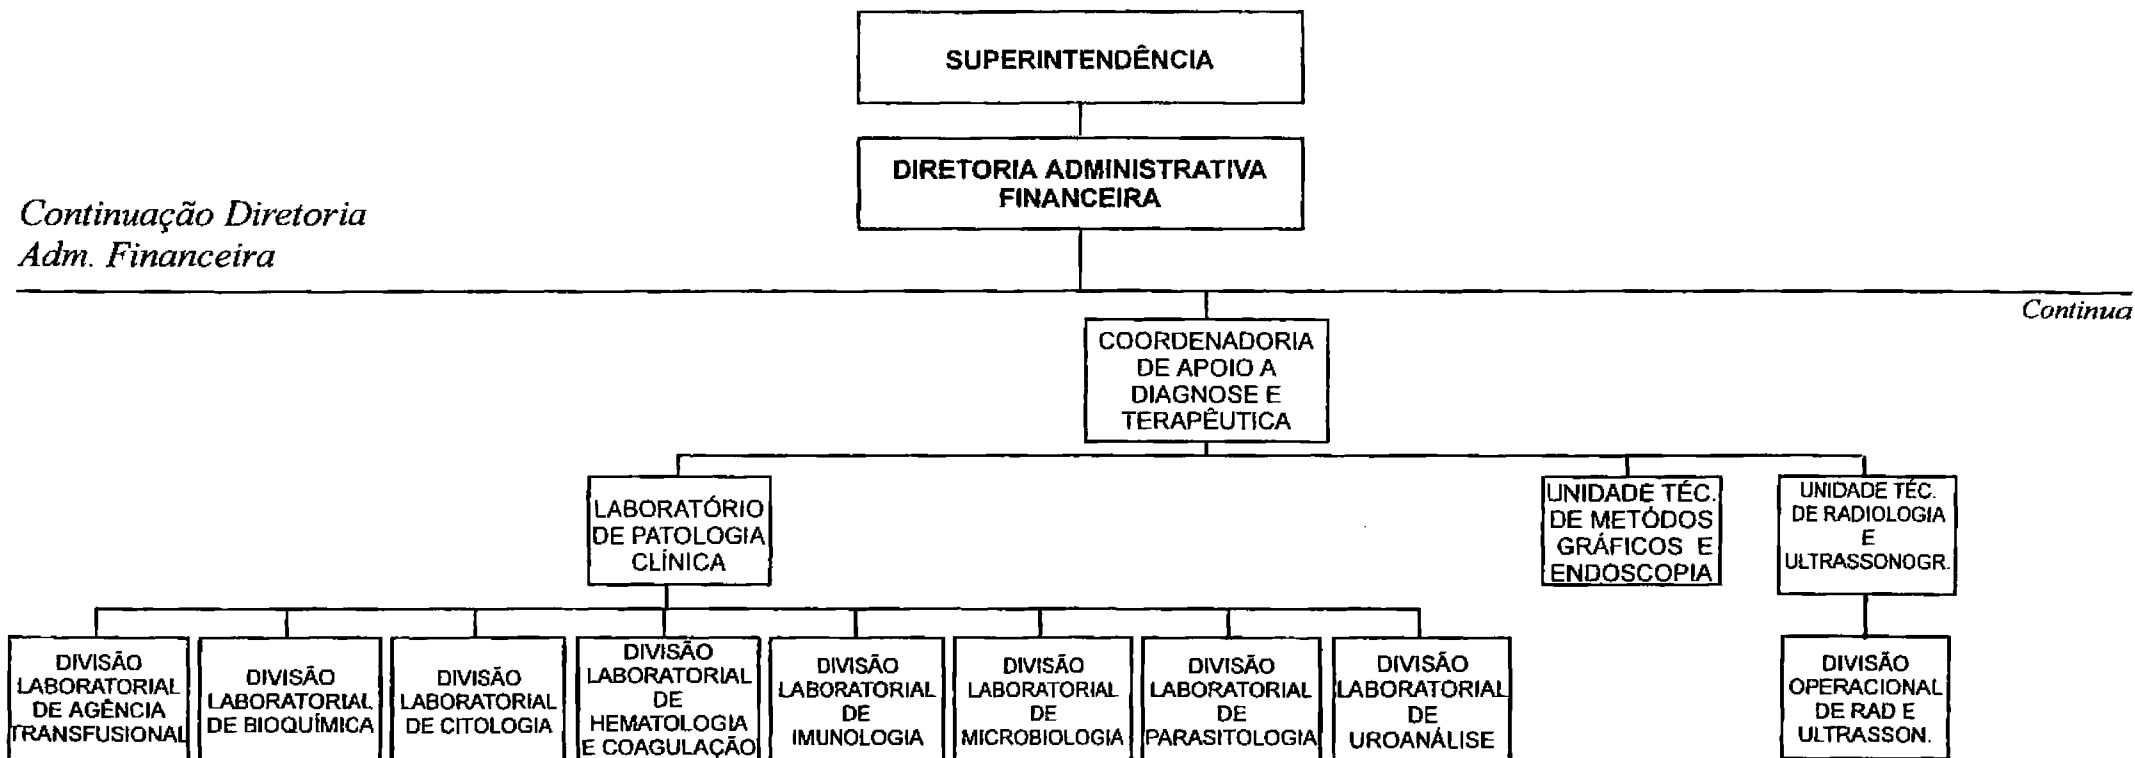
SUPERINTENDÊNCIA

DIRETORIA ADMINISTRATIVA FINANCEIRA

Continuação Diretoria Adm. Financeira

Continua

COORDENADORIA DE APOIO A DIAGNOSE E TERAPÊUTICA

LABORATÓRIO DE PATOLOGIA CLÍNICA

UNIDADE TÉC. DE METÓDOS GRÁFICOS E ENDOSCOPIA

UNIDADE TÉC. DE RADIOLOGIA E ULTRASSONOGR.

DIVISÃO LABORATORIAL DE AGÊNCIA TRANSFUSIONAL

DIVISÃO LABORATORIAL DE BIOQUÍMICA

DIVISÃO LABORATORIAL DE CITOLOGIA

DIVISÃO LABORATORIAL DE HEMATOLOGIA E COAGULAÇÃO

DIVISÃO LABORATORIAL DE IMUNOLOGIA

DIVISÃO LABORATORIAL DE MICROBIOLOGIA

DIVISÃO LABORATORIAL DE PARASITOLOGIA

DIVISÃO LABORATORIAL DE UROANÁLISE

DIVISÃO OPERACIONAL DE RAD E ULTRASSON.